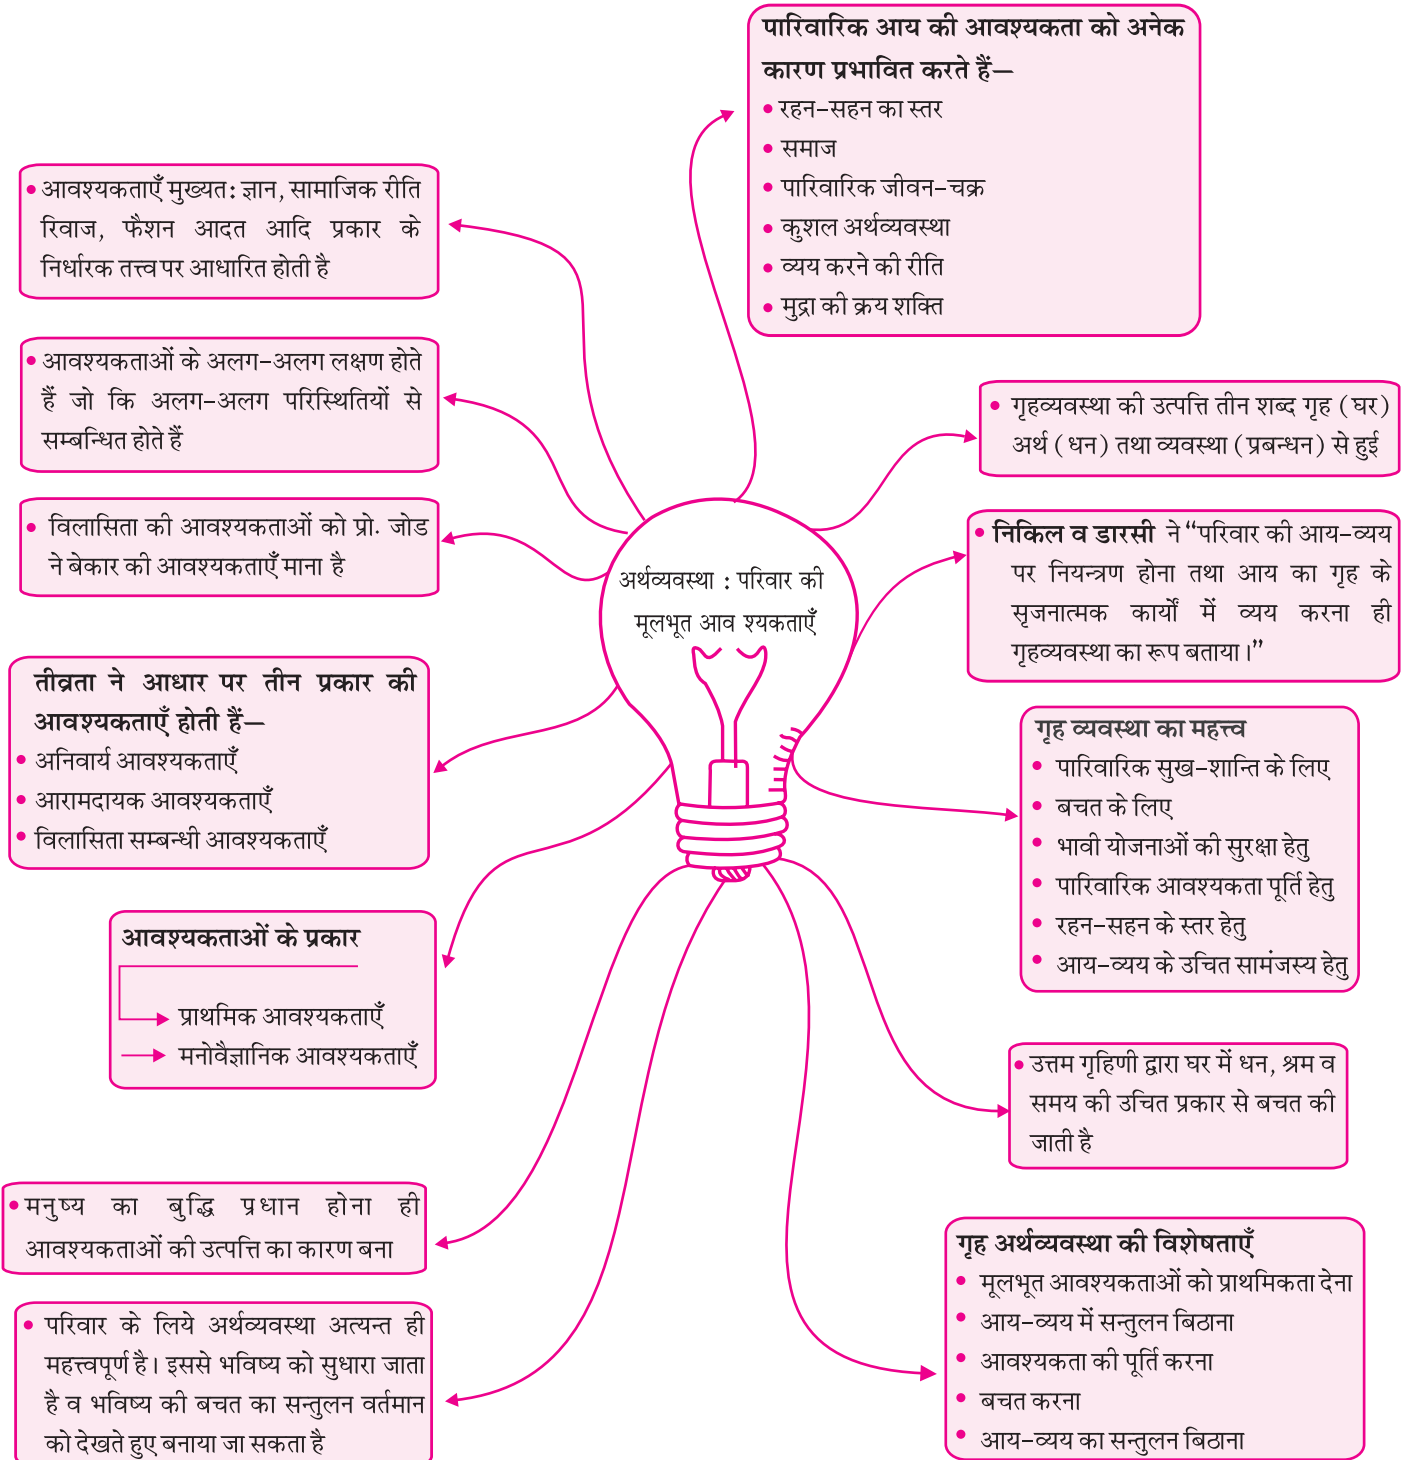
अर्थव्यवस्था : परिवार की मूलभूत आव श्यकताएँ

पारिवारिक आय की आवश्यकता को अनेक कारण प्रभावित करते हैं—
• रहन–सहन का स्तर
• समाज
• पारिवारिक जीवन–चक्र
• कुशल अर्थव्यवस्था
• व्यय करने की रीति
• मुद्रा की क्रय शक्ति

• आवश्यकताएँ मुख्यत: ज्ञान, सामाजिक रीति रिवाज, फैशन आदत आदि प्रकार के निर्धारक तत्त्व पर आधारित होती है

• आवश्यकताओं के अलग–अलग लक्षण होते हैं जो कि अलग–अलग परिस्थितियों से सम्बन्धित होते हैं

• विलासिता की आवश्यकताओं को प्रो. जोड ने बेकार की आवश्यकताएँ माना है

• गृहव्यवस्था की उत्पत्ति तीन शब्द गृह (घर) अर्थ (धन) तथा व्यवस्था (प्रबन्धन) से हुई

• निकिल व डारसी ने "परिवार की आय–व्यय पर नियन्त्रण होना तथा आय का गृह के सृजनात्मक कार्यों में व्यय करना ही गृहव्यवस्था का रूप बताया।"

तीव्रता ने आधार पर तीन प्रकार की आवश्यकताएँ होती हैं—
• अनिवार्य आवश्यकताएँ
• आरामदायक आवश्यकताएँ
• विलासिता सम्बन्धी आवश्यकताएँ

गृह व्यवस्था का महत्त्व
• पारिवारिक सुख–शान्ति के लिए
• बचत के लिए
• भावी योजनाओं की सुरक्षा हेतु
• पारिवारिक आवश्यकता पूर्ति हेतु
• रहन–सहन के स्तर हेतु
• आय–व्यय के उचित सामंजस्य हेतु

आवश्यकताओं के प्रकार
प्राथमिक आवश्यकताएँ
मनोवैज्ञानिक आवश्यकताएँ

• उत्तम गृहिणी द्वारा घर में धन, श्रम व समय की उचित प्रकार से बचत की जाती है

• मनुष्य का बुद्धि प्रधान होना ही आवश्यकताओं की उत्पत्ति का कारण बना

गृह अर्थव्यवस्था की विशेषताएँ
• मूलभूत आवश्यकताओं को प्राथमिकता देना
• आय–व्यय में सन्तुलन बिठाना
• आवश्यकता की पूर्ति करना
• बचत करना
• आय–व्यय का सन्तुलन बिठाना

• परिवार के लिये अर्थव्यवस्था अत्यन्त ही महत्त्वपूर्ण है। इससे भविष्य को सुधारा जाता है व भविष्य की बचत का सन्तुलन वर्तमान को देखते हुए बनाया जा सकता है